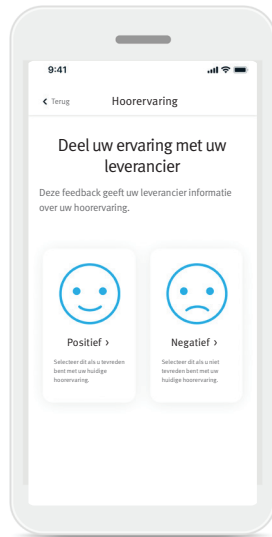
9:41

‹ Terug Hoorervaring

Deel uw ervaring met uw leverancier

Deze feedback geeft uw leverancier informatie over uw hoorervaring.

Positief ›

Selecteer dit als u tevreden bent met uw huidige hoorervaring.

Negatief ›

Selecteer dit als u niet tevreden bent met uw huidige hoorervaring.